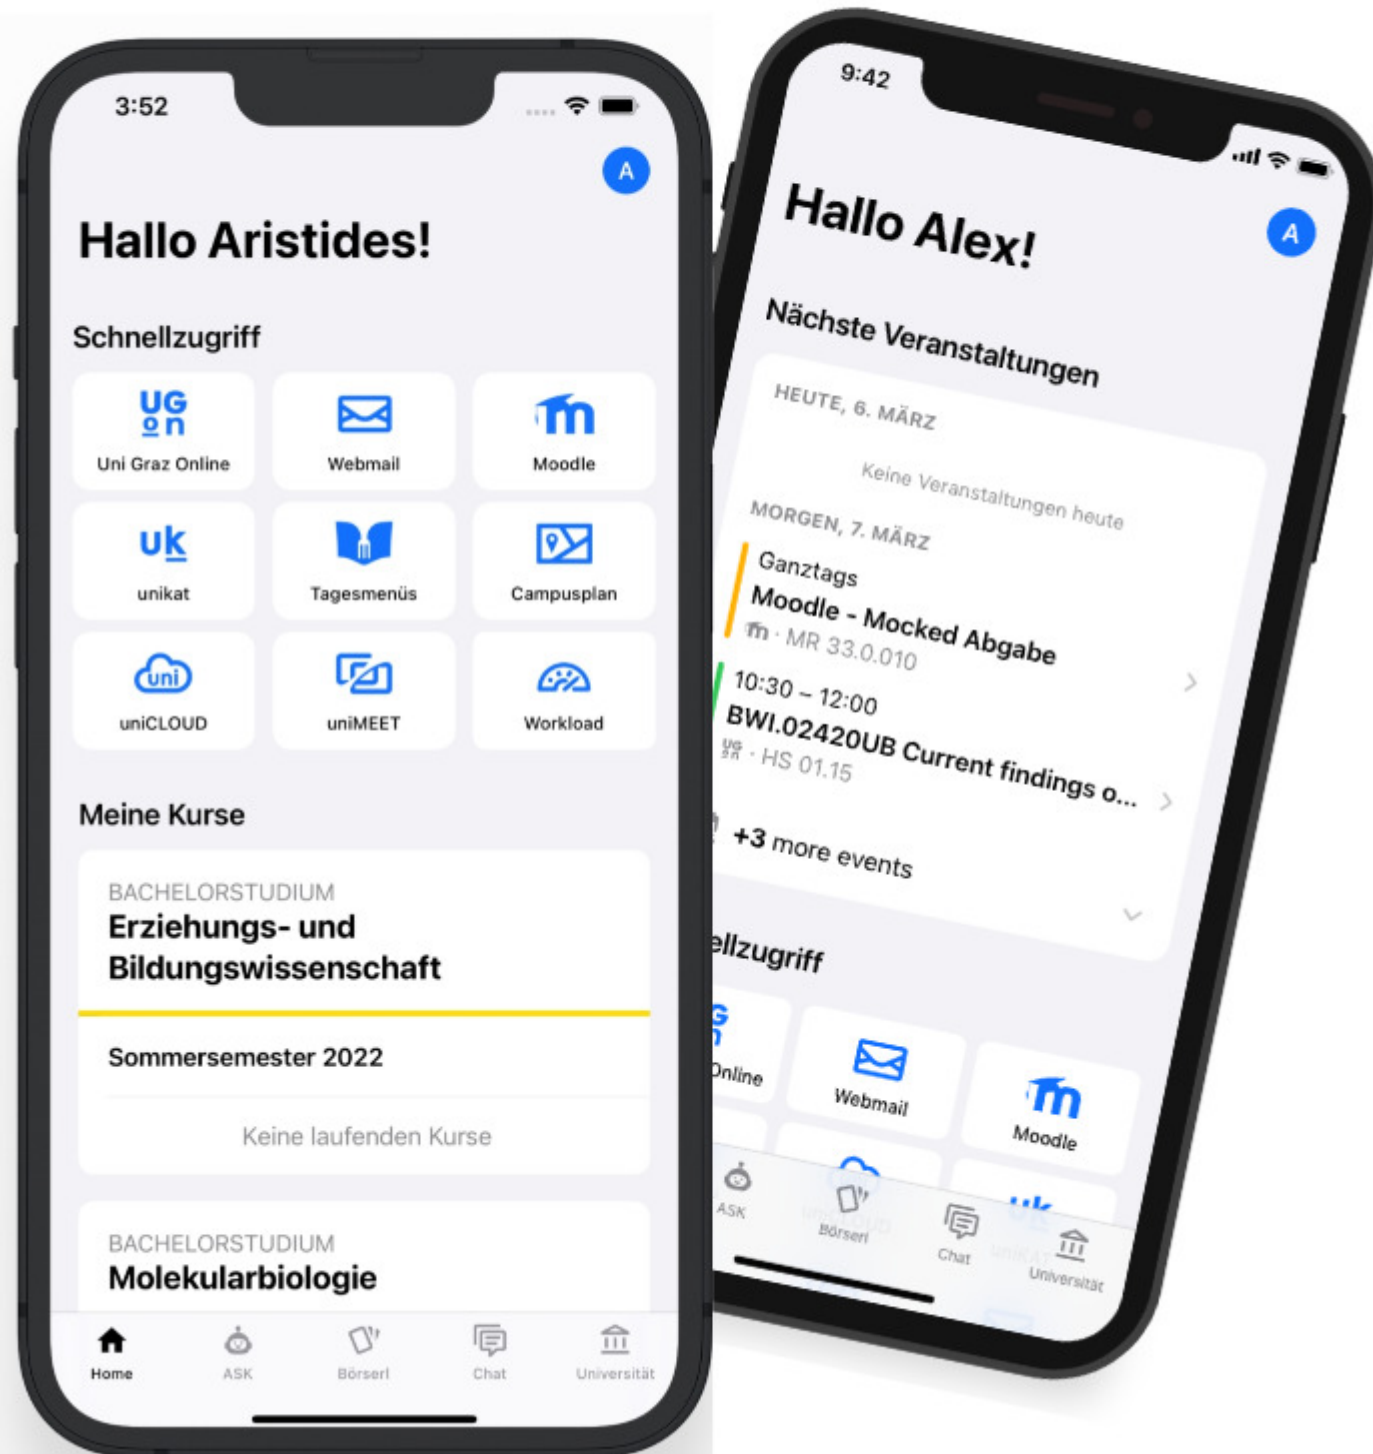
3:52

A

Hallo Aristides!

Schnellzugriff

Uni Graz Online
Webmail
Moodle
unikat
Tagesmenüs
Campusplan
uniCLOUD
uniMEET
Workload

Meine Kurse

BACHELORSTUDIUM
Erziehungs- und Bildungswissenschaft

Sommersemester 2022

Keine laufenden Kurse

BACHELORSTUDIUM
Molekularbiologie

Home
ASK
Börserl
Chat
Universität

9:42

Hallo Alex!

A

Nächste Veranstaltungen

HEUTE, 6. MÄRZ

Keine Veranstaltungen heute

MORGEN, 7. MÄRZ

Ganztags
Moodle - Mocked Abgabe
MR 33.0.010

10:30 – 12:00
BWI.02420UB Current findings o...
HS 01.15

+3 more events

ellzugriff

Online
Webmail
Moodle

ASK
Börserl
Chat
Universität